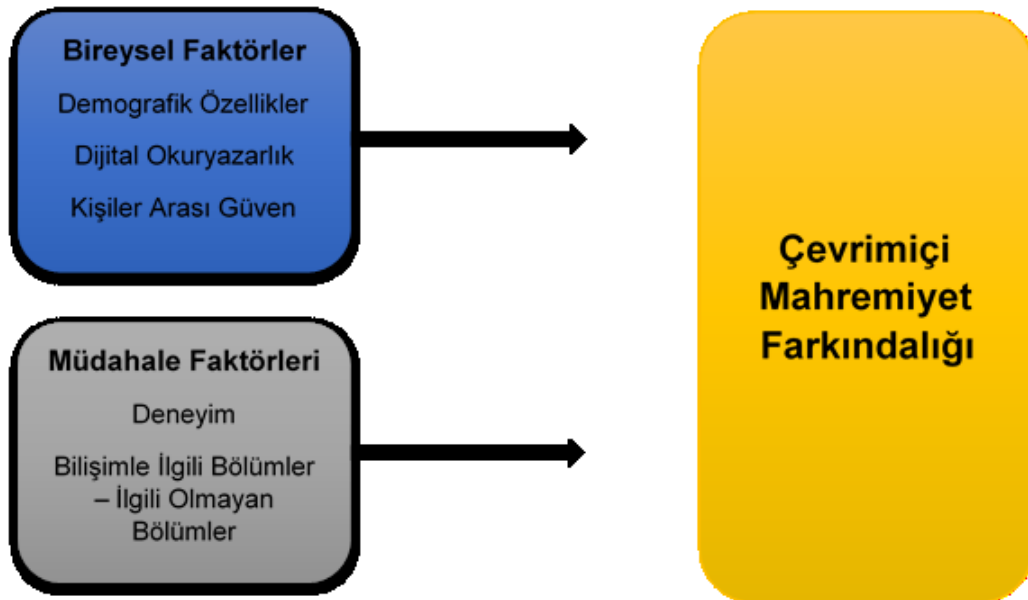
Bireysel Faktörler

Demografik Özellikler

Dijital Okuryazarlık

Kişiler Arası Güven

Müdahale Faktörleri

Deneyim

Bilişimle İlgili Bölümler – İlgili Olmayan Bölümler

Çevrimiçi Mahremiyet Farkındalığı